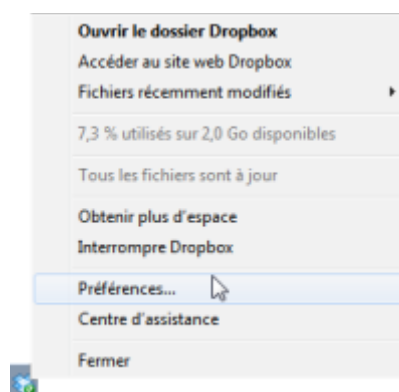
Ouvrir le dossier Dropbox
Accéder au site web Dropbox
Fichiers récemment modifiés

7,3 % utilisés sur 2,0 Go disponibles

Tous les fichiers sont à jour

Obtenir plus d'espace
Interrompre Dropbox

Préférences...
Centre d'assistance

Fermer